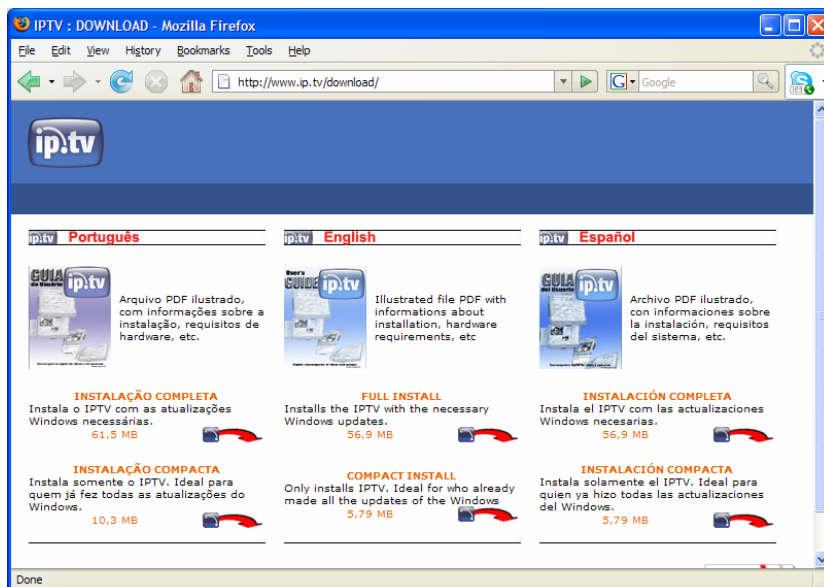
IPTV : DOWNLOAD - Mozilla Firefox

File Edit View History Bookmarks Tools Help

http://www.ip.tv/download/

Google

ip.tv

ip.tv Português

GUIA do Usuário ip.tv

Arquivo PDF ilustrado, com informações sobre a instalação, requisitos de hardware, etc.

INSTALAÇÃO COMPLETA
Instala o IPTV com as atualizações Windows necessárias.
61,5 MB

INSTALAÇÃO COMPACTA
Instala somente o IPTV. Ideal para quem já fez todas as atualizações do Windows.
10,3 MB

ip.tv English

User's GUIDE ip.tv

Illustrated file PDF with informations about installation, hardware requirements, etc

FULL INSTALL
Installs the IPTV with the necessary Windows updates.
56,9 MB

COMPACT INSTALL
Only installs IPTV. Ideal for who already made all the updates of the Windows
5,79 MB

ip.tv Español

GUIA del Usuario ip.tv

Archivo PDF ilustrado, con informaciones sobre la instalación, requisitos del sistema, etc.

INSTALACIÓN COMPLETA
Instala el IPTV con las actualizaciones Windows necesarias.
56,9 MB

INSTALACIÓN COMPACTA
Instala solamente el IPTV. Ideal para quien ya hizo todas las actualizaciones del Windows.
5,79 MB

Done